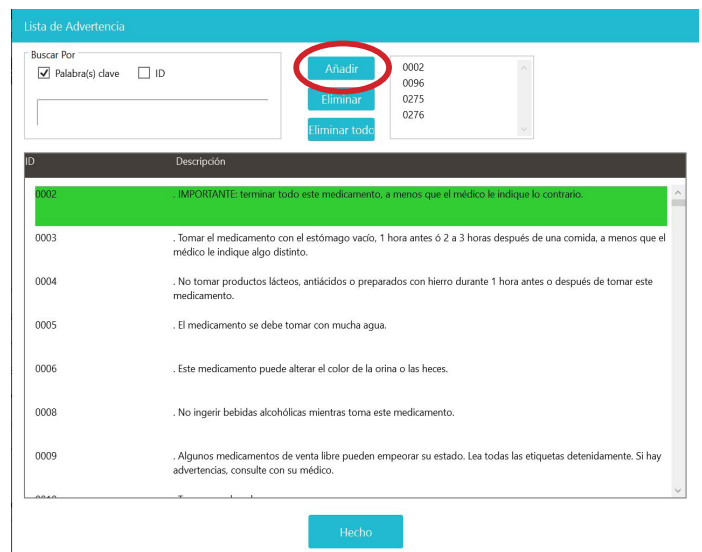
Lista de Advertencia

Buscar Por
Palabra(s) clave
ID

Añadir
Eliminar
Eliminar todo

0002
0096
0275
0276

| ID | Descripción |
|---|---|
| 0002 | . IMPORTANTE: terminar todo este medicamento, a menos que el médico le indique lo contrario. |
| 0003 | . Tomar el medicamento con el estómago vacío, 1 hora antes ó 2 a 3 horas después de una comida, a menos que el médico le indique algo distinto. |
| 0004 | . No tomar productos lácteos, antiácidos o preparados con hierro durante 1 hora antes o después de tomar este medicamento. |
| 0005 | . El medicamento se debe tomar con mucha agua. |
| 0006 | . Este medicamento puede alterar el color de la orina o las heces. |
| 0008 | . No ingerir bebidas alcohólicas mientras toma este medicamento. |
| 0009 | . Algunos medicamentos de venta libre pueden empeorar su estado. Lea todas las etiquetas detenidamente. Si hay advertencias, consulte con su médico. |
| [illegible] | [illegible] |

Hecho